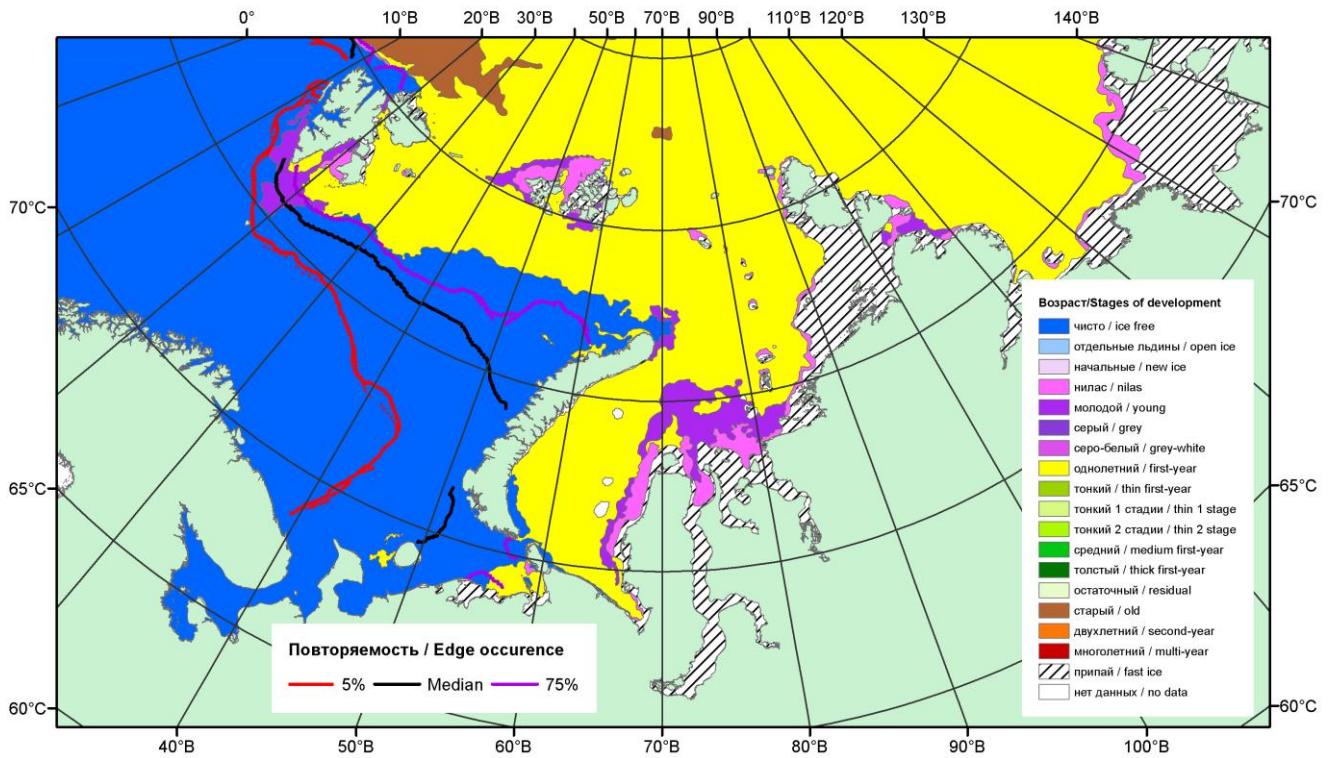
0°
10°B
20°B
30°B
50°B
70°B
90°B
110°B
120°B
130°B
140°B

70°C
65°C
60°C
70°C
65°C
60°C

40°B
50°B
60°B
70°B
80°B
90°B
100°B

Возраст/Stages of development
чисто / ice free
отдельные льдины / open ice
начальные / new ice
нилас / nilas
молодой / young
серый / grey
серо-белый / grey-white
однолетний / first-year
тонкий / thin first-year
тонкий 1 стадии / thin 1 stage
тонкий 2 стадии / thin 2 stage
средний / medium first-year
толстый / thick first-year
остаточный / residual
старый / old
двухлетний / second-year
многолетний / multi-year
припай / fast ice
нет данных / no data

Повторяемость / Edge occurence
5%
Median
75%